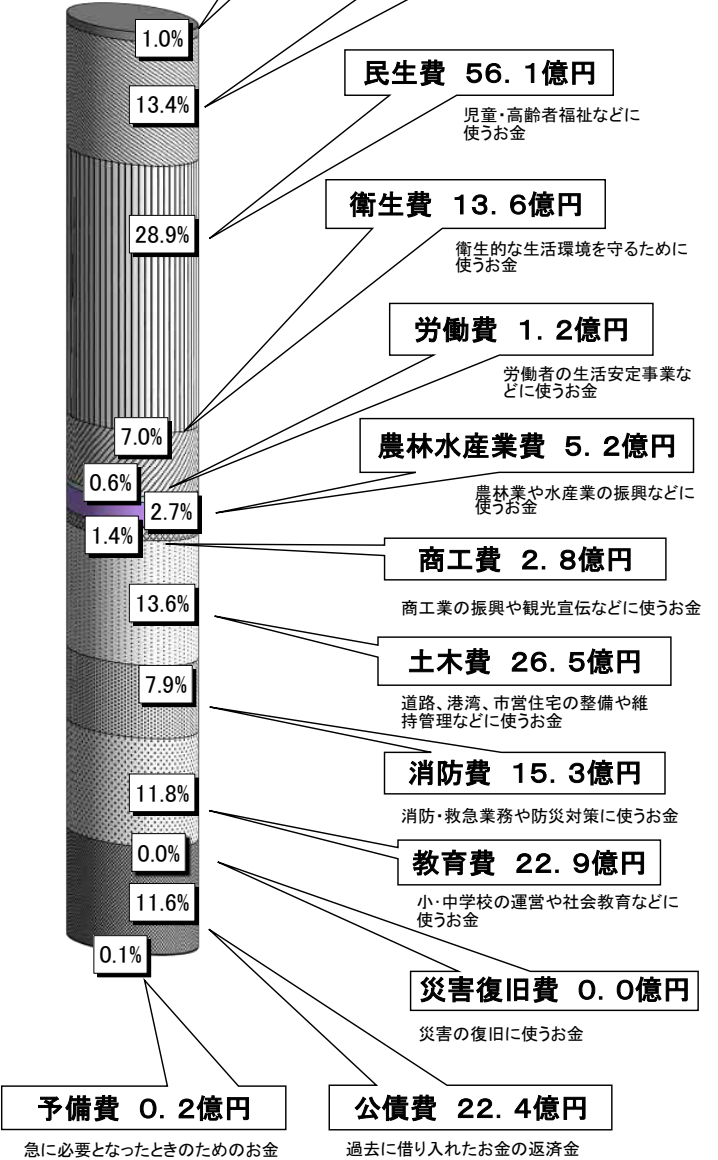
1.0%

13.4%

民生費　56．1億円

児童・高齢者福祉などに使うお金

28.9%

衛生費　13．6億円

衛生的な生活環境を守るために使うお金

労働費　1．2億円

労働者の生活安定事業などに使うお金

7.0%

0.6%

農林水産業費　5．2億円

農林業や水産業の振興などに使うお金

2.7%

1.4%

商工費　2．8億円

商工業の振興や観光宣伝などに使うお金

13.6%

土木費　26．5億円

道路、港湾、市営住宅の整備や維持管理などに使うお金

7.9%

消防費　15．3億円

消防・救急業務や防災対策に使うお金

11.8%

教育費　22．9億円

小・中学校の運営や社会教育などに使うお金

0.0%

11.6%

0.1%

災害復旧費　0．0億円

災害の復旧に使うお金

予備費　0．2億円

急に必要となったときのためのお金

公債費　22．4億円

過去に借り入れたお金の返済金